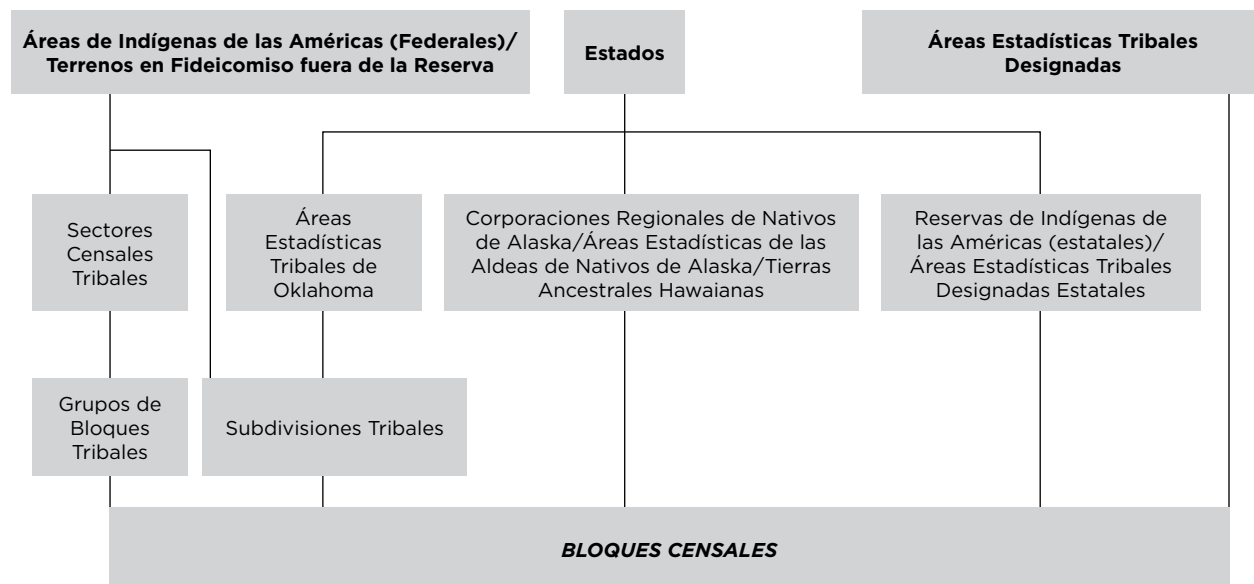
Áreas de Indígenas de las Américas (Federales)/ Terrenos en Fideicomiso fuera de la Reserva

Estados

Áreas Estadísticas Tribales Designadas

Sectores Censales Tribales

Áreas Estadísticas Tribales de Oklahoma

Corporaciones Regionales de Nativos de Alaska/Áreas Estadísticas de las Aldeas de Nativos de Alaska/Tierras Ancestrales Hawaianas

Reservas de Indígenas de las Américas (estatales)/ Áreas Estadísticas Tribales Designadas Estatales

Grupos de Bloques Tribales

Subdivisiones Tribales

BLOQUES CENSALES